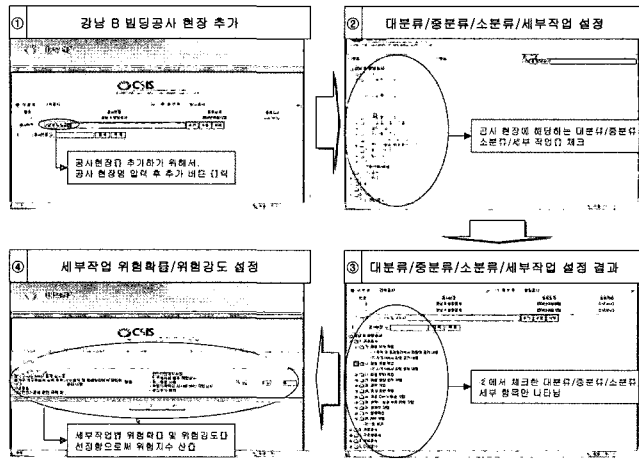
① 강남 B 빌딩공사 현장 추가

OCSIS

공사현장을 추가하기 위해서, 공사 현장명 입력 후 추가 버튼 클릭

② 대분류/중분류/소분류/세부작업 설정

공사 현장에 해당하는 대분류/중분류/소분류/세부 작업을 체크

④ 세부작업 위험확률/위험강도 설정

OCSIS

세부작업별 위험확률 및 위험강도를 선정함으로써 위험지수 산출

③ 대분류/중분류/소분류/세부작업 설정 결과

②에서 체크한 대분류/중분류/소분류 세부 항목만 나타남